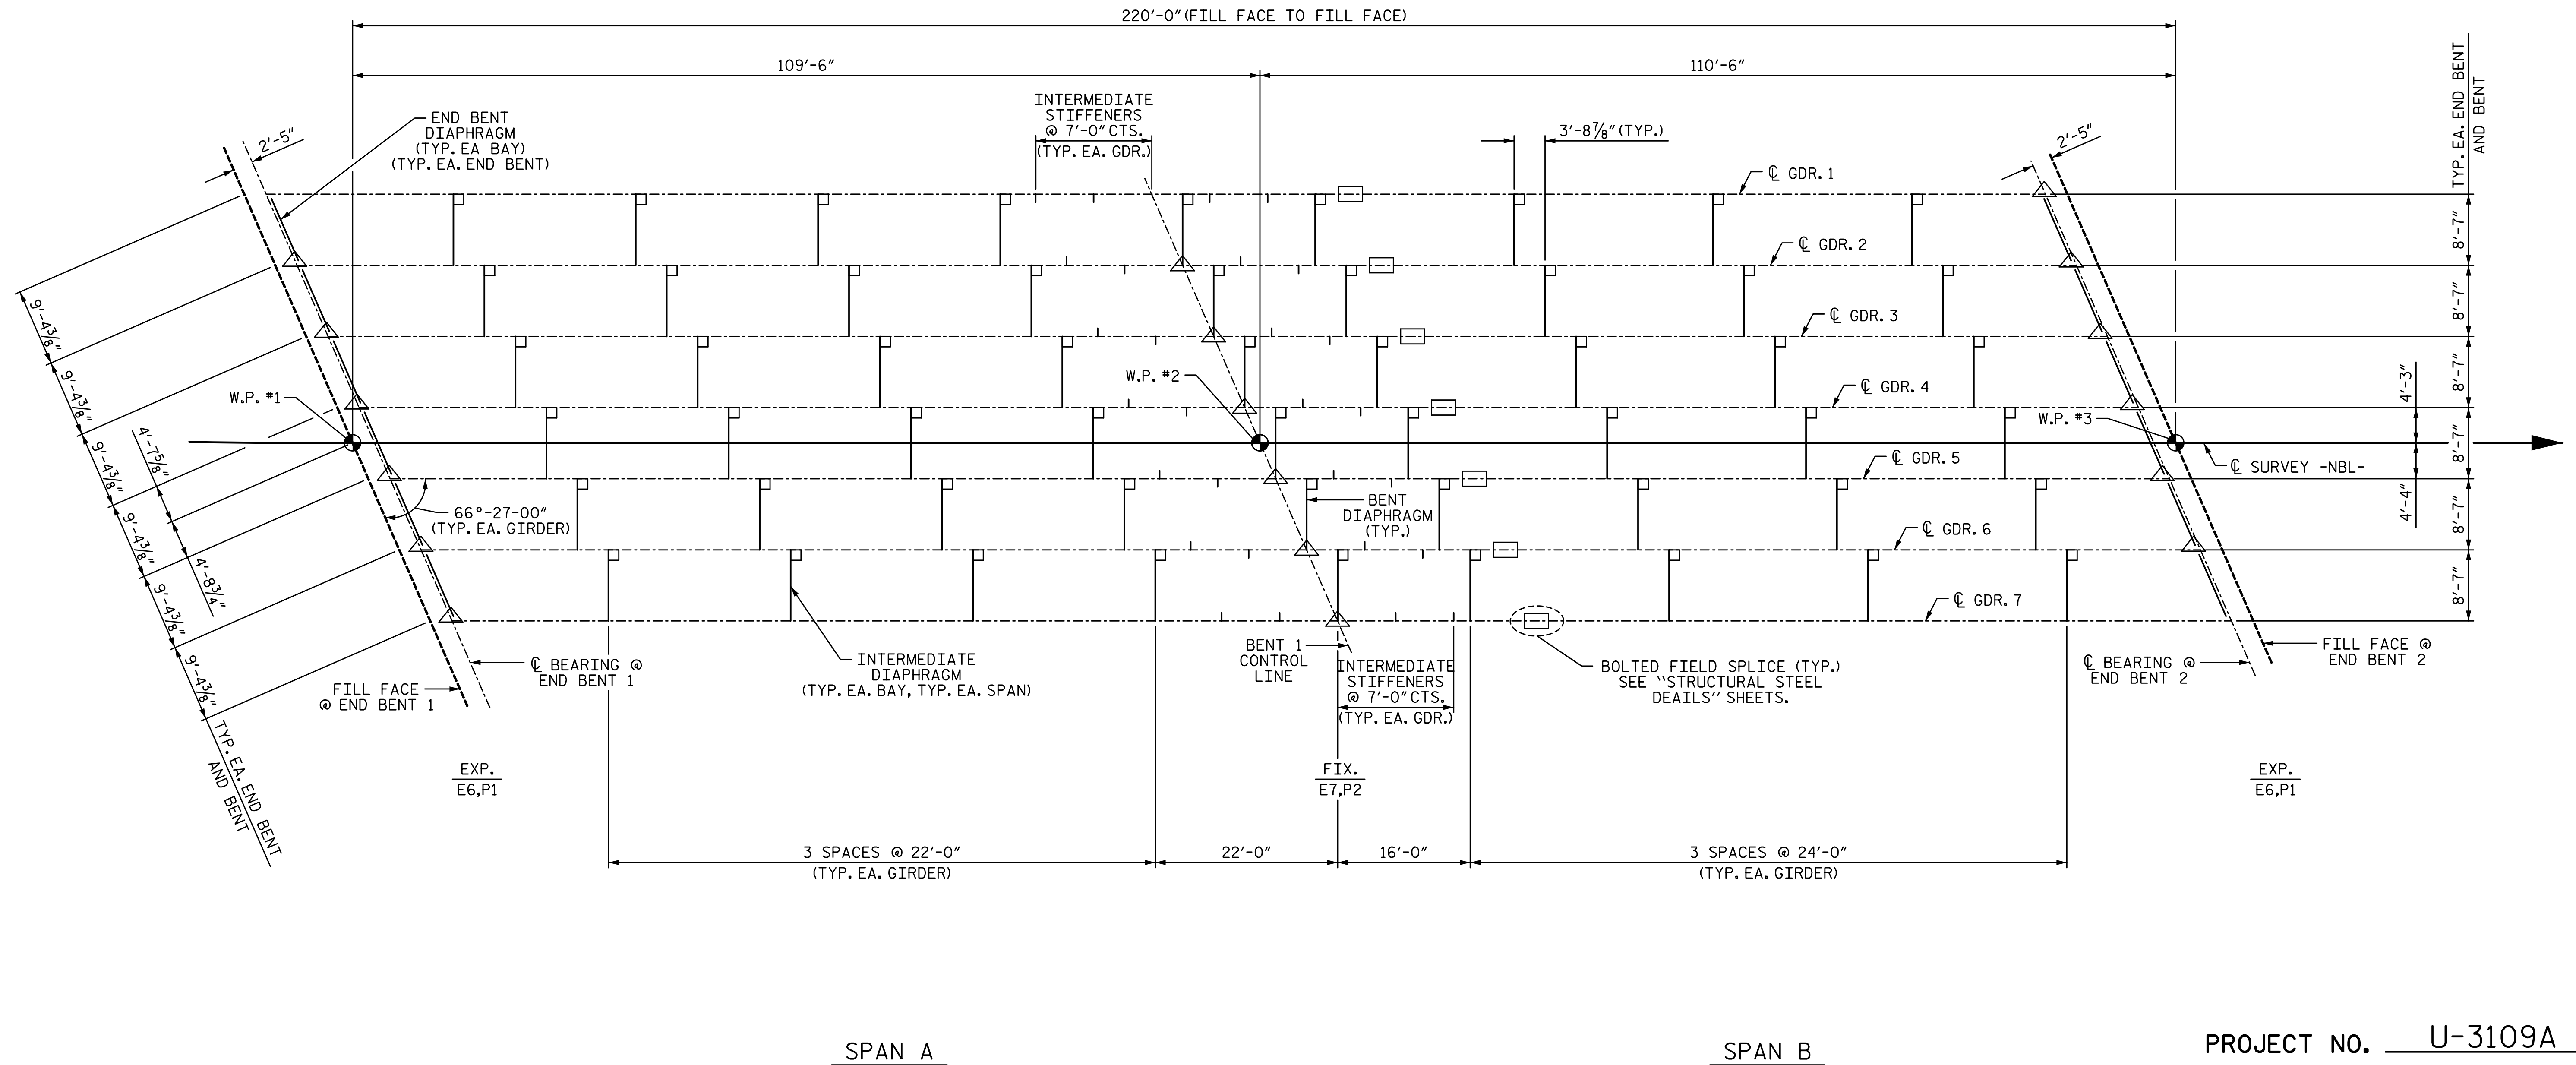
220'-0"(FILL FACE TO FILL FACE)

109'-6"

110'-6"

TYP. EA. END BENT AND BENT

END BENT DIAPHRAGM (TYP. EA BAY) (TYP. EA. END BENT)

2'-5"

INTERMEDIATE STIFFENERS @ 7'-0" CTS. (TYP. EA. GDR.)

3'-8$\frac{7}{8}$" (TYP.)

2'-5"

℄ GDR. 1

℄ GDR. 2

℄ GDR. 3

℄ GDR. 4

℄ GDR. 5

℄ GDR. 6

℄ GDR. 7

8'-7"

8'-7"

8'-7"

8'-7"

8'-7"

8'-7"

4'-3"

4'-4"

9'-4$\frac{3}{8}$"

9'-4$\frac{3}{8}$"

9'-4$\frac{3}{8}$"

9'-4$\frac{3}{8}$"

9'-4$\frac{3}{8}$"

9'-4$\frac{3}{8}$"

4'-7$\frac{5}{8}$"

4'-8$\frac{3}{4}$"

TYP. EA. END BENT AND BENT

W.P. #1

W.P. #2

W.P. #3

℄ SURVEY -NBL-

66°-27-00" (TYP. EA. GIRDER)

BENT DIAPHRAGM (TYP.)

FILL FACE @ END BENT 1

℄ BEARING @ END BENT 1

INTERMEDIATE DIAPHRAGM (TYP. EA. BAY, TYP. EA. SPAN)

BENT 1 CONTROL LINE

INTERMEDIATE STIFFENERS @ 7'-0" CTS. (TYP. EA. GDR.)

BOLTED FIELD SPLICE (TYP.) SEE "STRUCTURAL STEEL DEAILS" SHEETS.

℄ BEARING @ END BENT 2

FILL FACE @ END BENT 2

EXP.
E6,P1

FIX.
E7,P2

EXP.
E6,P1

3 SPACES @ 22'-0" (TYP. EA. GIRDER)

22'-0"

16'-0"

3 SPACES @ 24'-0" (TYP. EA. GIRDER)

SPAN A

SPAN B

PROJECT NO. U-3109A